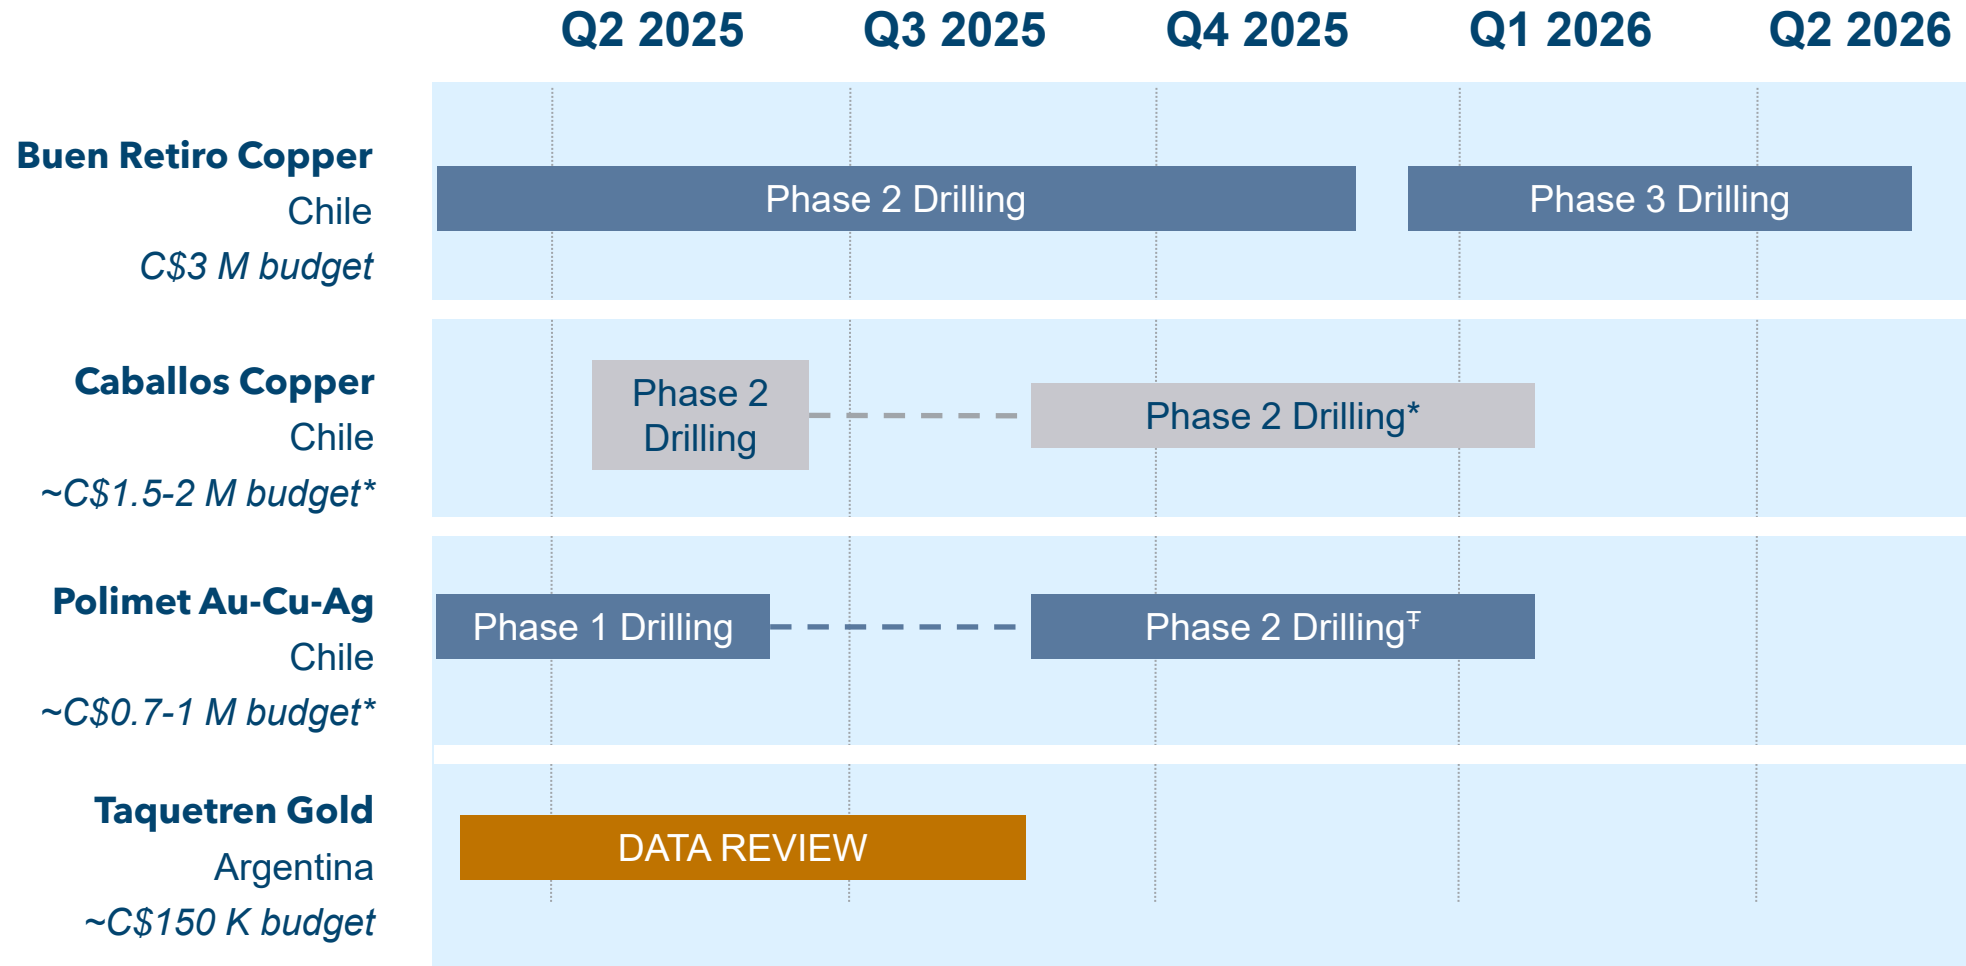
Q2 2025 Q3 2025 Q4 2025 Q1 2026 Q2 2026

Buen Retiro Copper
Chile
*C$3 M budget*

Phase 2 Drilling
Phase 3 Drilling

Caballos Copper
Chile
*~C$1.5-2 M budget**

Phase 2 Drilling
Phase 2 Drilling*

Polimet Au-Cu-Ag
Chile
*~C$0.7-1 M budget**

Phase 1 Drilling
Phase 2 Drilling$^{Ŧ}$

Taquetren Gold
Argentina
*~C$150 K budget*

DATA REVIEW